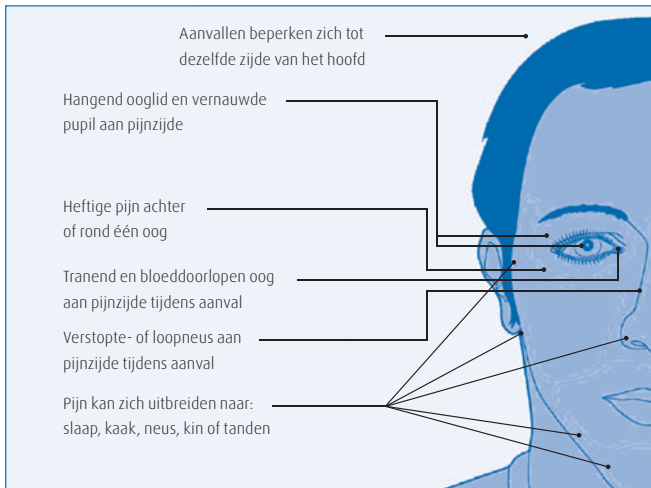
Aanvallen beperken zich tot dezelfde zijde van het hoofd

Hangend ooglid en vernauwde pupil aan pijnzijde

Heftige pijn achter of rond één oog

Tranend en bloeddoorlopen oog aan pijnzijde tijdens aanval

Verstopte- of loopneus aan pijnzijde tijdens aanval

Pijn kan zich uitbreiden naar: slaap, kaak, neus, kin of tanden